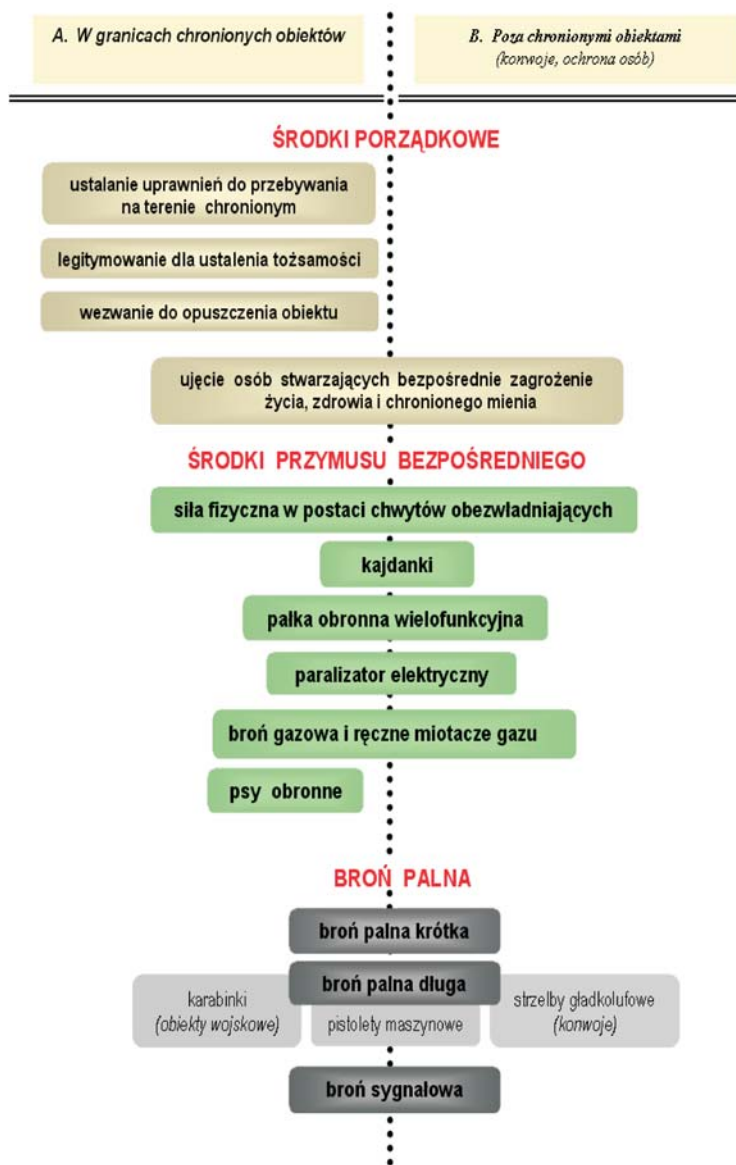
A. W granicach chronionych obiektów

B. Poza chronionymi obiektami (konwoje, ochrona osób)

ŚRODKI PORZĄDKOWE

ustalanie uprawnień do przebywania na terenie chronionym

legitymowanie dla ustalenia tożsamości

wezwanie do opuszczenia obiektu

ujęcie osób stwarzających bezpośrednie zagrożenie życia, zdrowia i chronionego mienia

ŚRODKI PRZYMUSU BEZPOŚREDNIEGO

siła fizyczna w postaci chwytów obezwładniających

kajdanki

pałka obronna wielofunkcyjna

paralizator elektryczny

broń gazowa i ręczne miotacze gazu

psy obronne

BROŃ PALNA

broń palna krótka

broń palna długa

karabinki (obiekty wojskowe)

pistolety maszynowe

strzelby gładkolufowe (konwoje)

broń sygnałowa